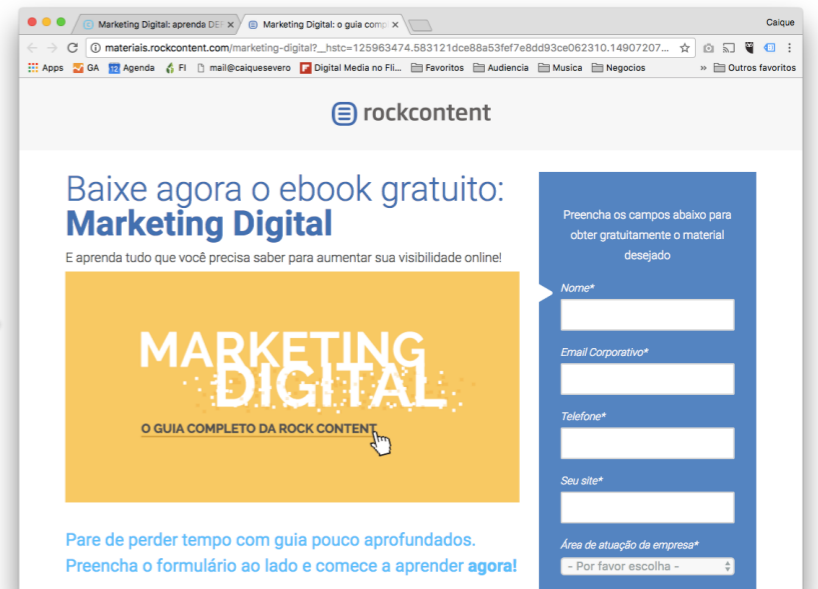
Marketing Digital: aprenda DE ×
Marketing Digital: o guia comp ×
Caique

materiais.rockcontent.com/marketing-digital?__hstc=125963474.583121dce88a53fef7e8dd93ce062310.1490720​7...

Apps  GA  Agenda  FI  mail@caiquesevero  Digital Media no Fli...  Favoritos  Audiencia  Musica  Negocios  »  Outros favoritos

rockcontent

Baixe agora o ebook gratuito:
Marketing Digital

E aprenda tudo que você precisa saber para aumentar sua visibilidade online!

MARKETING DIGITAL

O GUIA COMPLETO DA ROCK CONTENT

Pare de perder tempo com guia pouco aprofundados. Preencha o formulário ao lado e comece a aprender agora!

Preencha os campos abaixo para obter gratuitamente o material desejado

Nome*

Email Corporativo*

Telefone*

Seu site*

Área de atuação da empresa*

- Por favor escolha -